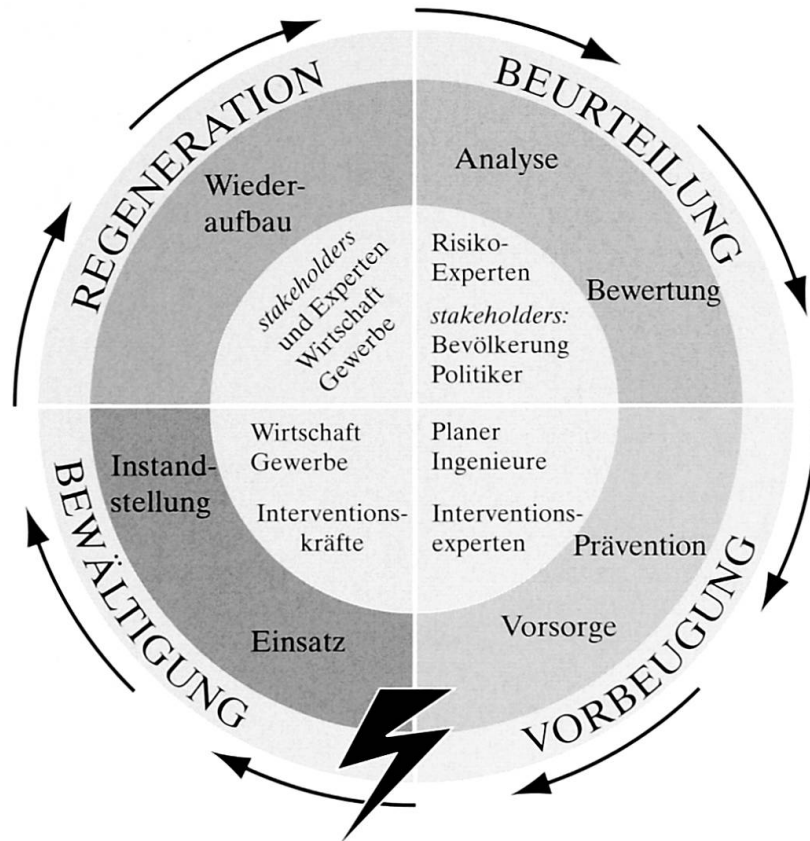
REGENERATION

Wiederaufbau

stakeholders und Experten Wirtschaft Gewerbe

BEURTEILUNG

Analyse

Risiko-Experten

Bewertung

stakeholders: Bevölkerung Politiker

BEWÄLTIGUNG

Instandstellung

Wirtschaft Gewerbe

Interventionskräfte

Einsatz

VORBEUGUNG

Planer Ingenieure

Interventionsexperten

Prävention

Vorsorge